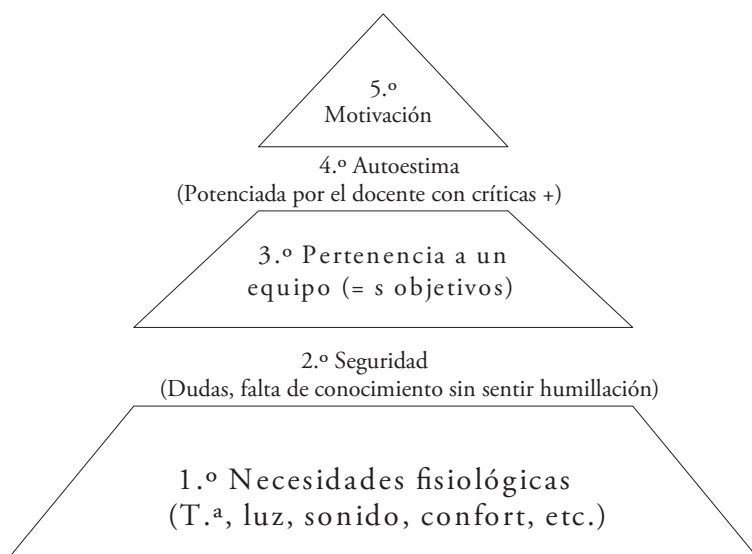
5.º
Motivación

4.º Autoestima
(Potenciada por el docente con críticas +)

3.º Pertenencia a un equipo (= s objetivos)

2.º Seguridad
(Dudas, falta de conocimiento sin sentir humillación)

1.º Necesidades fisiológicas
(T.ª, luz, sonido, confort, etc.)